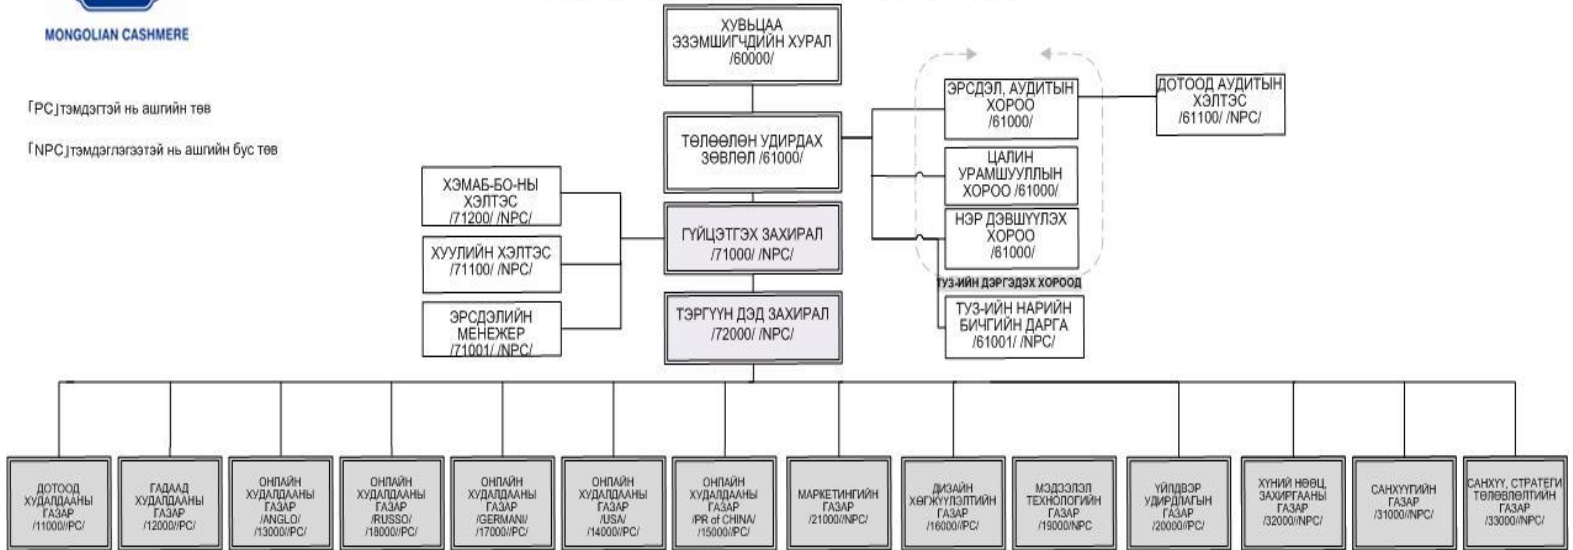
MONGOLIAN CASHMERE

⌈PC⌋ тэмдэгтэй нь ашгийн төв

⌈NPC⌋ тэмдэглэгээтэй нь ашгийн бус төв

ХУВЬЦАА ЭЗЭМШИГЧДИЙН ХУРАЛ /60000/

ТӨЛӨӨЛӨН УДИРДАХ ЗӨВЛӨЛ /61000/

ЭРСДЭЛ, АУДИТЫН ХОРОО /61000/

ДОТООД АУДИТЫН ХЭЛТЭС /61100/ /NPC/

ЦАЛИН УРАМШУУЛЛЫН ХОРОО /61000/

НЭР ДЭВШҮҮЛЭХ ХОРОО /61000/

ТУЗ-ИЙН ДЭРГЭДЭХ ХОРООД

ТУЗ-ИЙН НАРИЙН БИЧГИЙН ДАРГА /61001/ /NPC/

ХЭМАБ-БО-НЫ ХЭЛТЭС /71200/ /NPC/

ХУУЛИЙН ХЭЛТЭС /71100/ /NPC/

ЭРСДЭЛИЙН МЕНЕЖЕР /71001/ /NPC/

ГҮЙЦЭТГЭХ ЗАХИРАЛ /71000/ /NPC/

ТЭРГҮҮН ДЭД ЗАХИРАЛ /72000/ /NPC/

ДОТООД ХУДАЛДААНЫ ГАЗАР /11000/ /PC/

ГАДААД ХУДАЛДААНЫ ГАЗАР /12000/ /PC/

ОНЛАЙН ХУДАЛДААНЫ ГАЗАР /ANGLO/ /13000/ /PC/

ОНЛАЙН ХУДАЛДААНЫ ГАЗАР /RUSSO/ /18000/ /PC/

ОНЛАЙН ХУДАЛДААНЫ ГАЗАР /GERMANI/ /17000/ /PC/

ОНЛАЙН ХУДАЛДААНЫ ГАЗАР /USA/ /14000/ /PC/

ОНЛАЙН ХУДАЛДААНЫ ГАЗАР /PR of CHINA/ /15000/ /PC/

МАРКЕТИНГИЙН ГАЗАР /21000/ /NPC/

ДИЗАЙН ХӨГЖҮҮЛЭЛТИЙН ГАЗАР /16000/ /PC/

МЭДЭЭЛЭЛ ТЕХНОЛОГИЙН ГАЗАР /19000/ /NPC/

ҮЙЛДВЭР УДИРДЛАГЫН ГАЗАР /20000/ /PC/

ХҮНИЙ НӨӨЦ, ЗАХИРГААНЫ ГАЗАР /32000/ /NPC/

САНХҮҮГИЙН ГАЗАР /31000/ /NPC/

САНХҮҮ, СТРАТЕГИ ТӨЛӨВЛӨЛТИЙН ГАЗАР /33000/ /NPC/